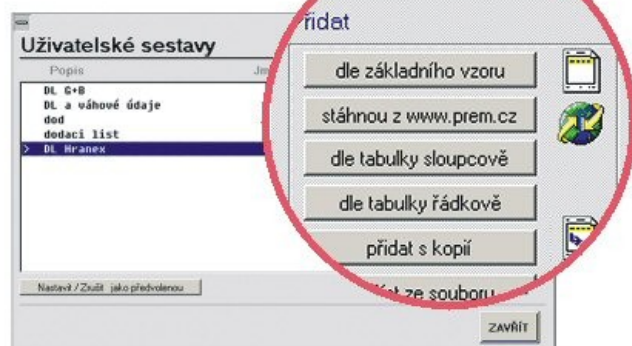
Uživatelské sestavy

Popis

Jm

DL G+B
DL a váhové údaje
dod
dodací list
> DL Hranex

Nastavit / Zrušit jako předvolenou

řidat

dle základního vzoru

stáhnou z www.prem.cz

dle tabulky sloupcově

dle tabulky řádkově

přidat s kopií

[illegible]t ze souboru

ZAVŘÍT